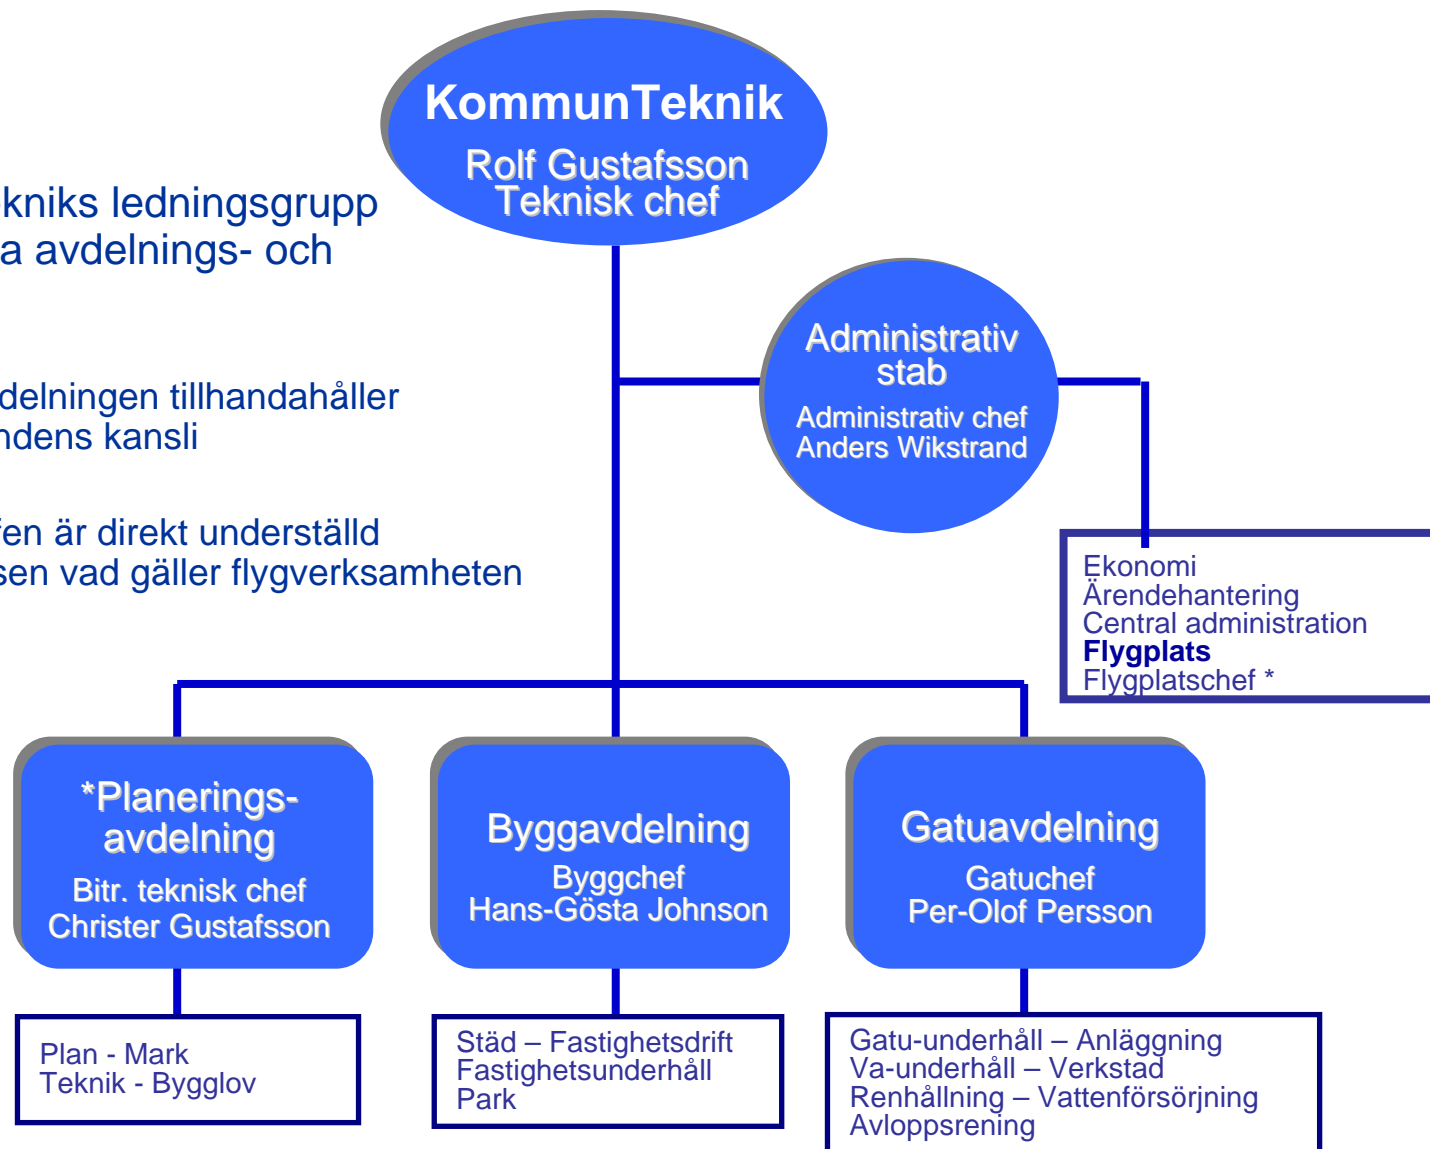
kniks ledningsgrupp
a avdelnings- och

delningen tillhandahåller
ndens kansli

fen är direkt underställd
sen vad gäller flygverksamheten

KommunTeknik
Rolf Gustafsson
Teknisk chef

Administrativ stab
Administrativ chef
Anders Wikstrand

Ekonomi
Ärendehantering
Central administration
**Flygplats**
Flygplatschef *

*Planerings-avdelning
Bitr. teknisk chef
Christer Gustafsson

Byggavdelning
Byggchef
Hans-Gösta Johnson

Gatuavdelning
Gatuchef
Per-Olof Persson

Plan - Mark
Teknik - Bygglov

Städ – Fastighetsdrift
Fastighetsunderhåll
Park

Gatu-underhåll – Anläggning
Va-underhåll – Verkstad
Renhållning – Vattenförsörjning
Avloppsrening